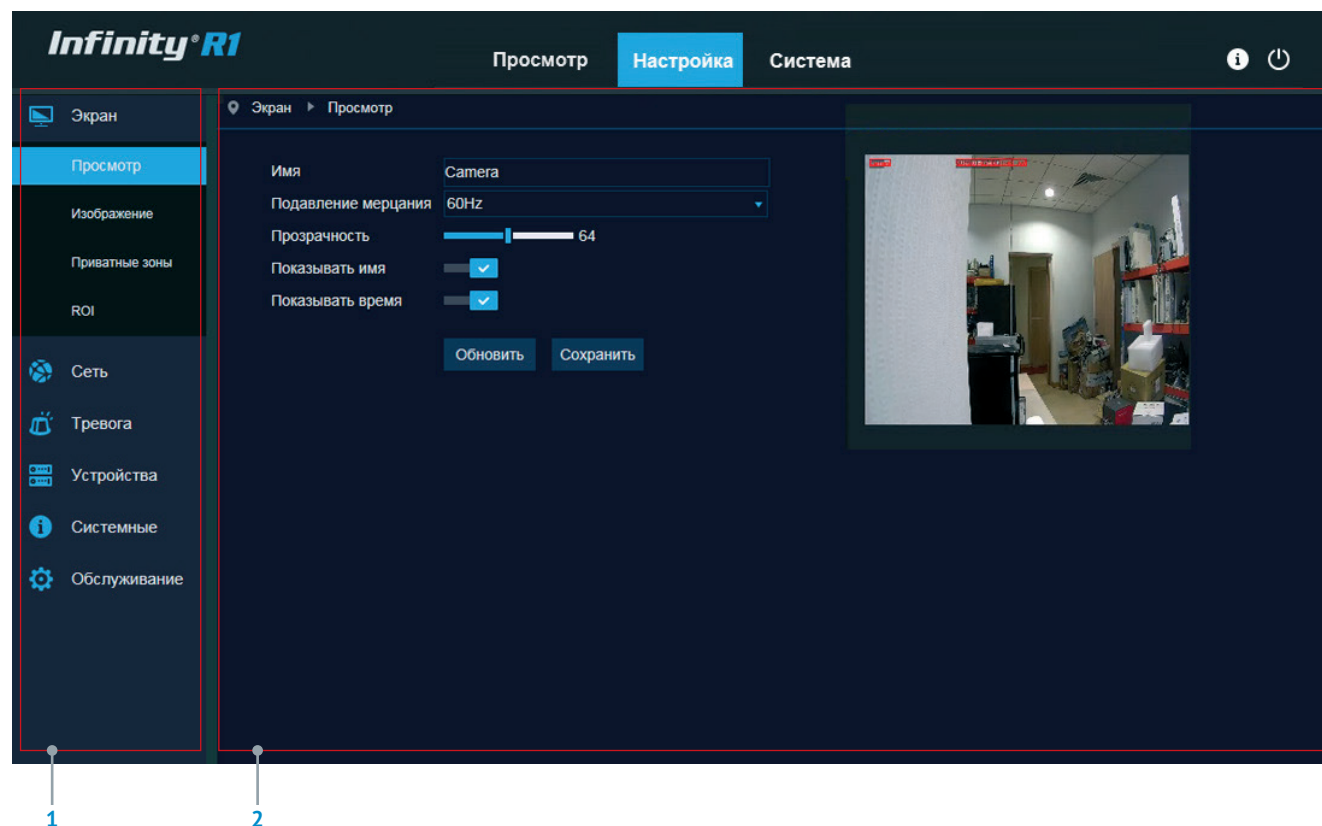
Infinity® R1

Просмотр Настройка Система

Экран
Просмотр
Изображение
Приватные зоны
ROI
Сеть
Тревога
Устройства
Системные
Обслуживание

Экран ▸ Просмотр

Имя Camera
Подавление мерцания 60Hz
Прозрачность 64
Показывать имя
Показывать время

Обновить Сохранить

1
2